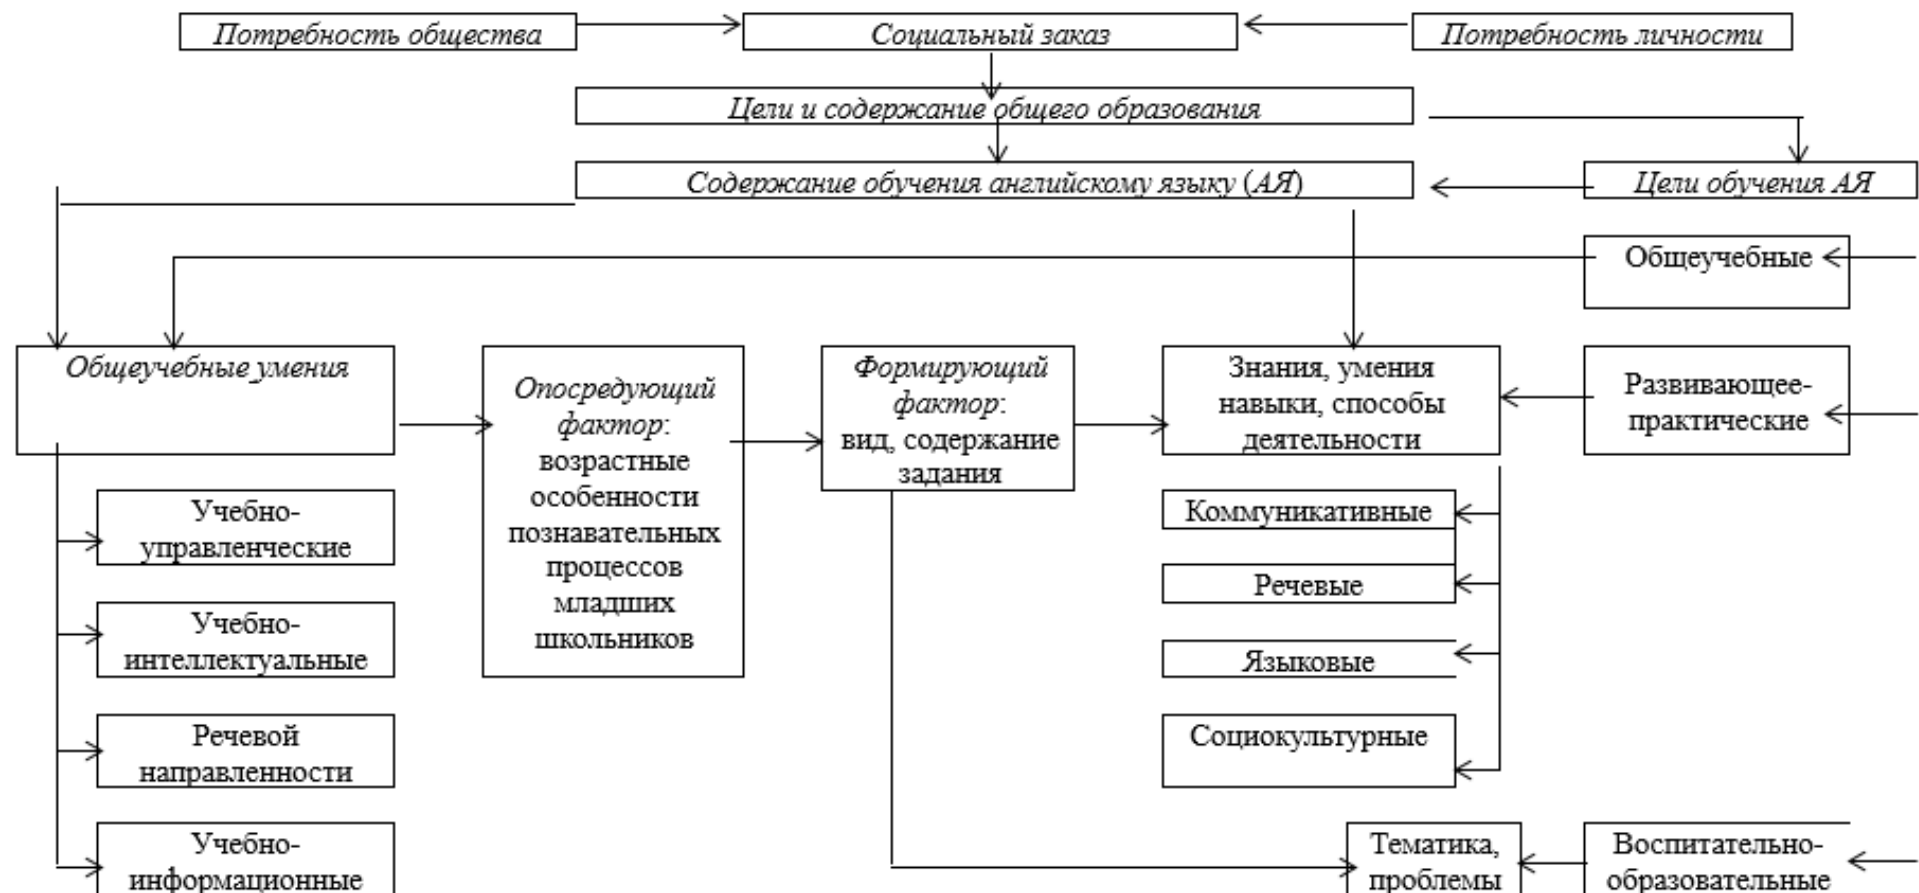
Потребность общества

Социальный заказ

Потребность личности

Цели и содержание общего образования

Содержание обучения английскому языку (АЯ)

Цели обучения АЯ

Общеучебные

Общеучебные умения

Опосредующий фактор: возрастные особенности познавательных процессов младших школьников

Формирующий фактор: вид, содержание задания

Знания, умения навыки, способы деятельности

Развивающее-практические

Учебно-управленческие

Учебно-интеллектуальные

Речевой направленности

Учебно-информационные

Коммуникативные

Речевые

Языковые

Социокультурные

Тематика, проблемы

Воспитательно-образовательные